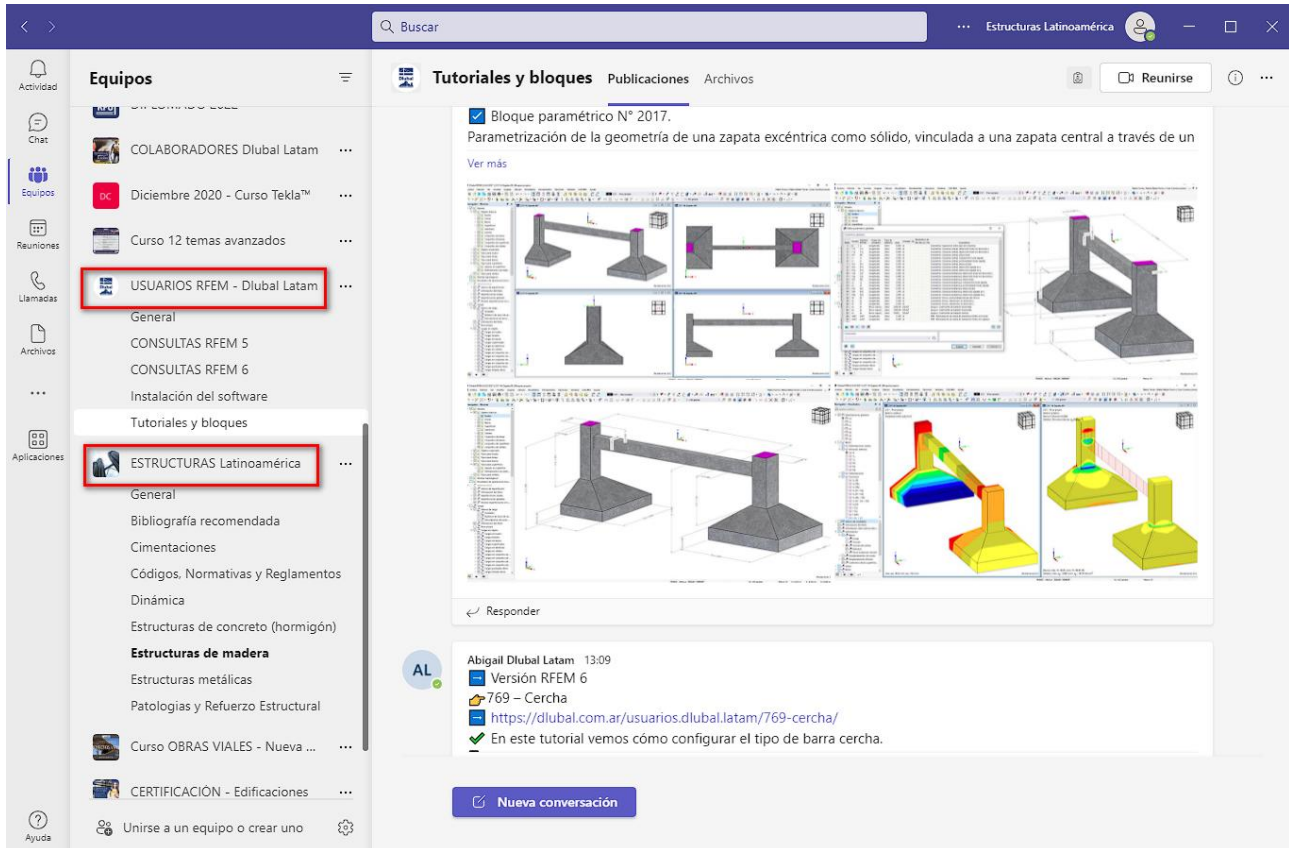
Buscar
··· Estructuras Latinoamérica

Actividad
Chat
Equipos
Reuniones
Llamadas
Archivos
···
Aplicaciones
Ayuda

Equipos

COLABORADORES Dlubal Latam ···
DC Diciembre 2020 - Curso Tekla™ ···
Curso 12 temas avanzados ···
USUARIOS RFEM - Dlubal Latam ···
General
CONSULTAS RFEM 5
CONSULTAS RFEM 6
Instalación del software
Tutoriales y bloques
ESTRUCTURAS Latinoamérica ···
General
Bibliografía recomendada
Cimentaciones
Códigos, Normativas y Reglamentos
Dinámica
Estructuras de concreto (hormigón)
Estructuras de madera
Estructuras metálicas
Patologias y Refuerzo Estructural
Curso OBRAS VIALES - Nueva ... ···
CERTIFICACIÓN - Edificaciones ···
Unirse a un equipo o crear uno

Tutoriales y bloques Publicaciones Archivos
Reunirse

Bloque paramétrico N° 2017.
Parametrización de la geometría de una zapata excéntrica como sólido, vinculada a una zapata central a través de un
Ver más

Responder

AL
Abigail Dlubal Latam 13:09
Versión RFEM 6
769 – Cercha
https://dlubal.com.ar/usuarios.dlubal.latam/769-cercha/
En este tutorial vemos cómo configurar el tipo de barra cercha.

Nueva conversación